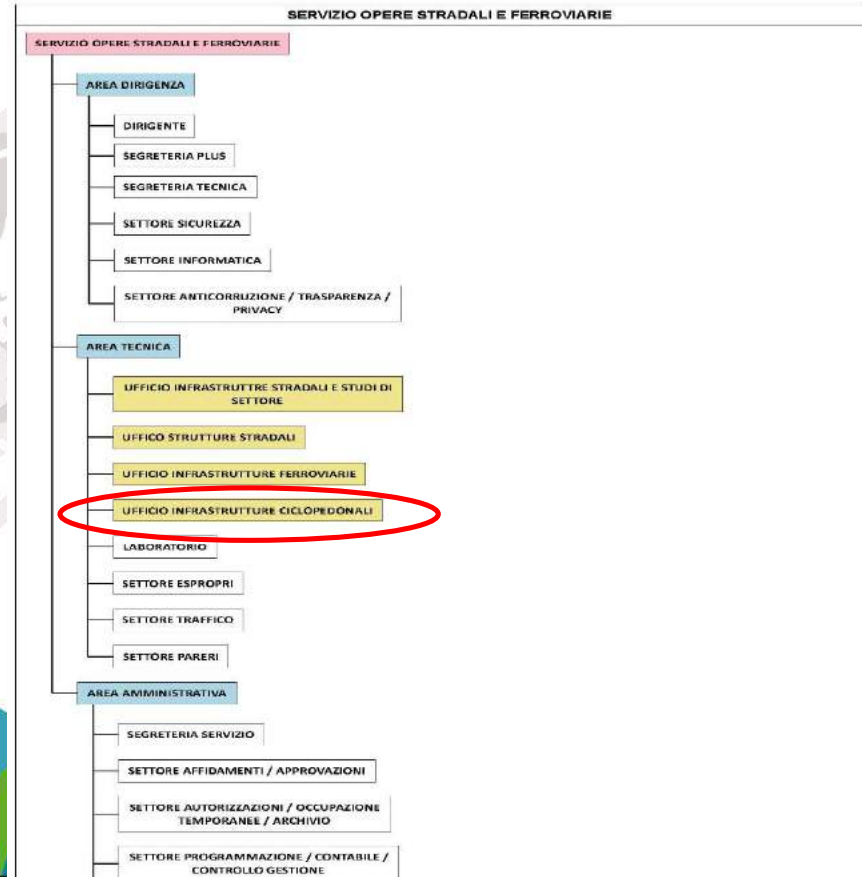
SERVIZIO OPERE STRADALI E FERROVIARIE

SERVIZIO OPERE STRADALI E FERROVIARIE

AREA DIRIGENZA

DIRIGENTE

SEGRETERIA PLUS

SEGRETERIA TECNICA

SETTORE SICUREZZA

SETTORE INFORMATICA

SETTORE ANTICORRUZIONE / TRASPARENZA / PRIVACY

AREA TECNICA

UFFICIO INFRASTRUTTRE STRADALI E STUDI DI SETTORE

UFFICO STRUTTURE STRADALI

UFFICIO INFRASTRUTTURE FERROVIARIE

UFFICIO INFRASTRUTTURE CICLOPEDONALI

LABORATORIO

SETTORE ESPROPRI

SETTORE TRAFFICO

SETTORE PARERI

AREA AMMINISTRATIVA

SEGRETERIA SERVIZIO

SETTORE AFFIDAMENTI / APPROVAZIONI

SETTORE AUTORIZZAZIONI / OCCUPAZIONE TEMPORANEE / ARCHIVIO

SETTORE PROGRAMMAZIONE / CONTABILE / CONTROLLO GESTIONE